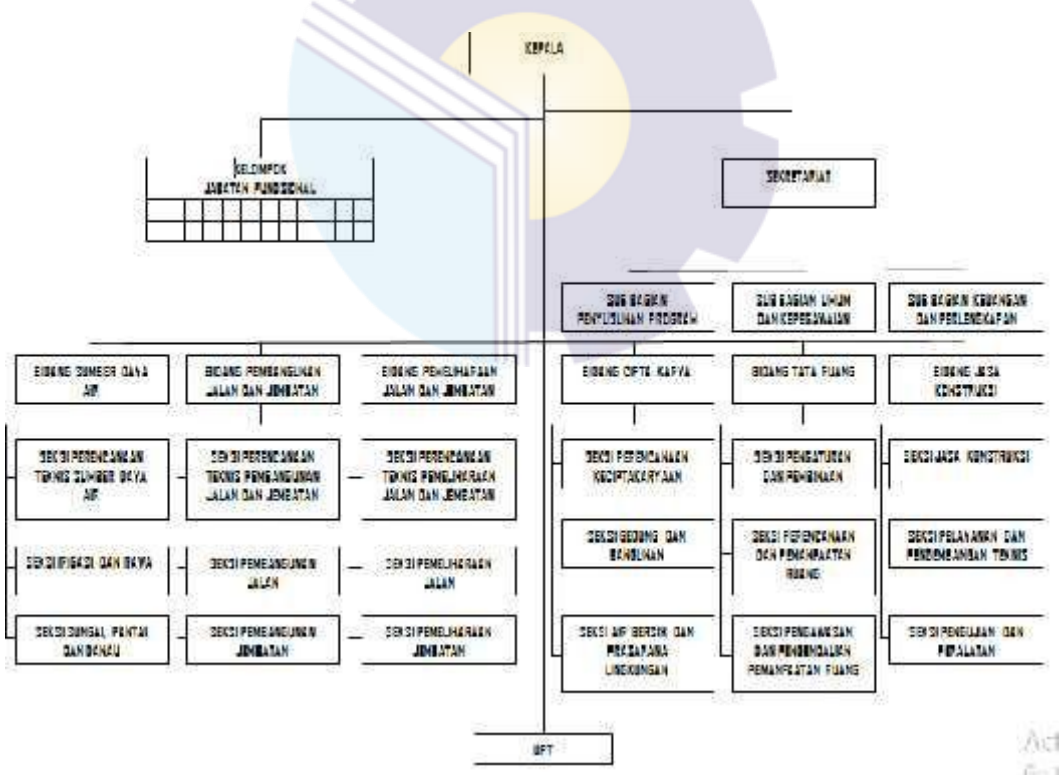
KEPALA

KELOMPOK JABATAN FUNGSIONAL

SEKRETARIAT

SUB BAGIAN PENYUSUNAN PROGRAM

SUB BAGIAN UMUM DAN KEPEGAWAIAN

SUB BAGIAN KEUANGAN DAN PERLENGKAPAN

BIDANG SUMBER DAYA AIR

BIDANG PEMBANGUNAN JALAN DAN JEMBATAN

BIDANG PEMELIHARAAN JALAN DAN JEMBATAN

BIDANG CIPTA KARYA

BIDANG TATA RUANG

BIDANG JASA KONSTRUKSI

SEKSI PERENCANAAN TEKNIS SUMBER DAYA AIR

SEKSI PERENCANAAN TEKNIS PEMBANGUNAN JALAN DAN JEMBATAN

SEKSI PERENCANAAN TEKNIS PEMELIHARAAN JALAN DAN JEMBATAN

SEKSI PERENCANAAN KECIPTAKARYAAN

SEKSI PENGATURAN DAN PEMBINAAN

SEKSI JASA KONSTRUKSI

SEKSI IRIGASI DAN RAWA

SEKSI PEMBANGUNAN JALAN

SEKSI PEMELIHARAAN JALAN

SEKSI GEDUNG DAN BANGUNAN

SEKSI PERENCANAAN DAN PEMANFAATAN RUANG

SEKSI PELAYANAN DAN PENGEMBANGAN TEKNIS

SEKSI SUNGAI, PANTAI DAN DANAU

SEKSI PEMBANGUNAN JEMBATAN

SEKSI PEMELIHARAAN JEMBATAN

SEKSI AIR BERSIH DAN PRASARANA LINGKUNGAN

SEKSI PENGAWASAN DAN PENGENDALIAN PEMANFAATAN RUANG

SEKSI PENGUJIAN DAN PERALATAN

UPT

Act